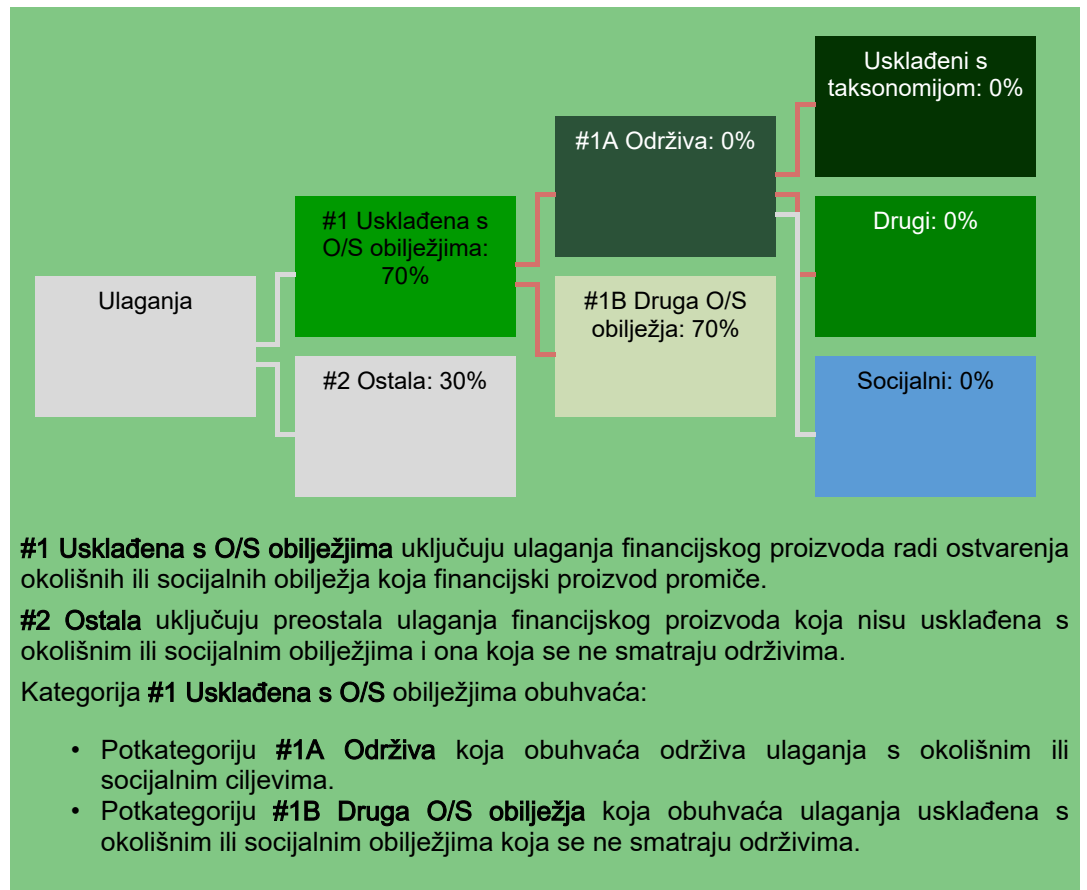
Usklađeni s taksonomijom: 0%

#1A Održiva: 0%

#1 Usklađena s O/S obilježjima: 70%

Drugi: 0%

Ulaganja

#1B Druga O/S obilježja: 70%

#2 Ostala: 30%

Socijalni: 0%

**#1 Usklađena s O/S obilježjima** uključuju ulaganja financijskog proizvoda radi ostvarenja okolišnih ili socijalnih obilježja koja financijski proizvod promiče.

**#2 Ostala** uključuju preostala ulaganja financijskog proizvoda koja nisu usklađena s okolišnim ili socijalnim obilježjima i ona koja se ne smatraju održivima.

Kategorija **#1 Usklađena s O/S** obilježjima obuhvaća:

- Potkategoriju **#1A Održiva** koja obuhvaća održiva ulaganja s okolišnim ili socijalnim ciljevima.
- Potkategoriju **#1B Druga O/S obilježja** koja obuhvaća ulaganja usklađena s okolišnim ili socijalnim obilježjima koja se ne smatraju održivima.